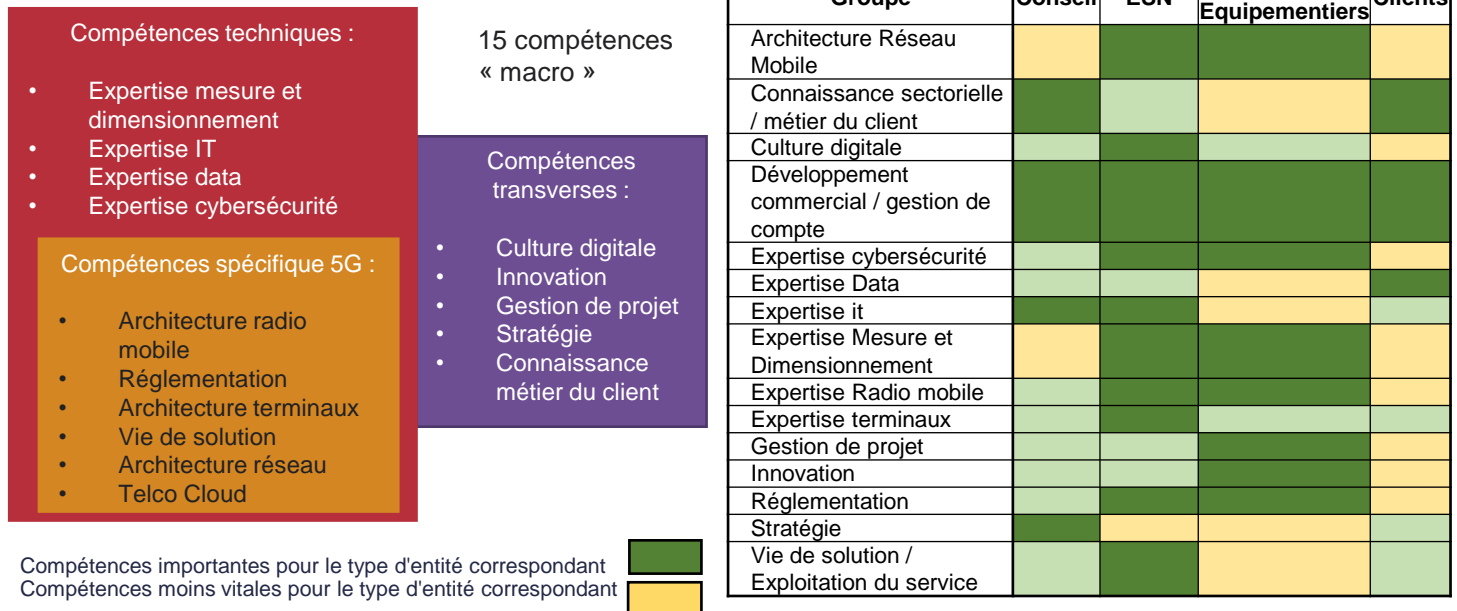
Compétences techniques :

- Expertise mesure et dimensionnement
- Expertise IT
- Expertise data
- Expertise cybersécurité

Compétences spécifique 5G :

- Architecture radio mobile
- Réglementation
- Architecture terminaux
- Vie de solution
- Architecture réseau
- Telco Cloud

15 compétences « macro »

Compétences transverses :

- Culture digitale
- Innovation
- Gestion de projet
- Stratégie
- Connaissance métier du client

| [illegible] | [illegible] | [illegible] | Equipementiers | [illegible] |
|---|---|---|---|---|
| Architecture Réseau Mobile | | | | |
| Connaissance sectorielle / métier du client | | | | |
| Culture digitale | | | | |
| Développement commercial / gestion de compte | | | | |
| Expertise cybersécurité | | | | |
| Expertise Data | | | | |
| Expertise it | | | | |
| Expertise Mesure et Dimensionnement | | | | |
| Expertise Radio mobile | | | | |
| Expertise terminaux | | | | |
| Gestion de projet | | | | |
| Innovation | | | | |
| Réglementation | | | | |
| Stratégie | | | | |
| Vie de solution / Exploitation du service | | | | |

Compétences importantes pour le type d'entité correspondant
Compétences moins vitales pour le type d'entité correspondant